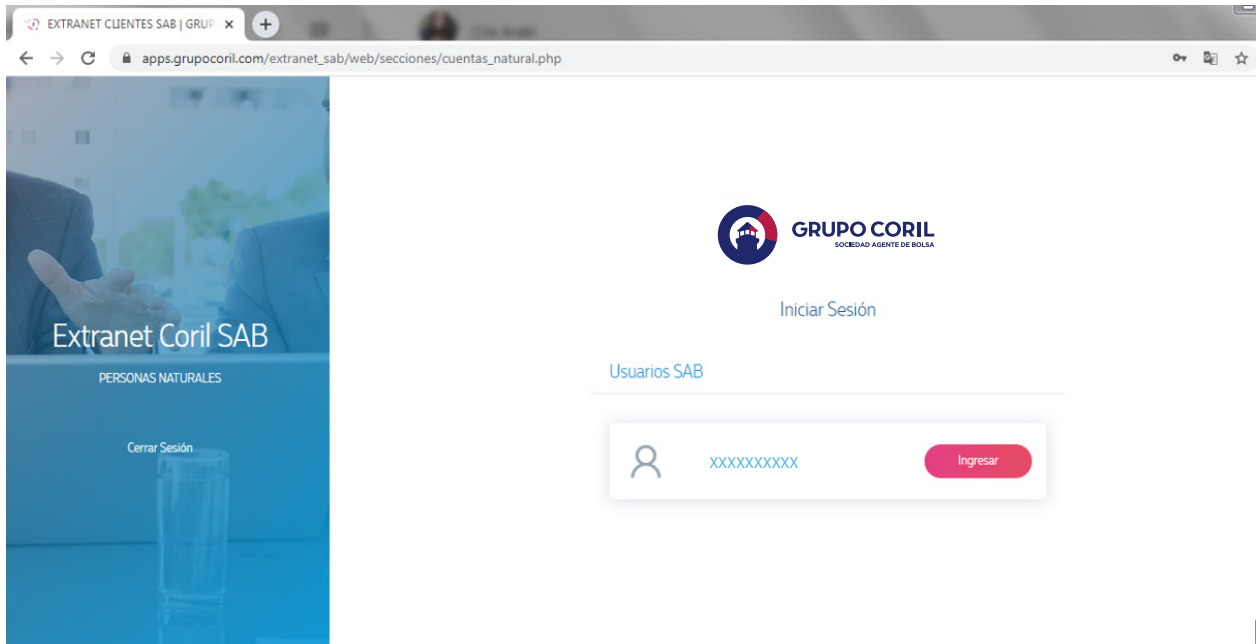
EXTRANET CLIENTES SAB | GRUP ×

apps.grupocoril.com/extranet_sab/web/secciones/cuentas_natural.php

Extranet Coril SAB

PERSONAS NATURALES

Cerrar Sesión

GRUPO CORIL
SOCIEDAD AGENTE DE BOLSA

Iniciar Sesión

Usuarios SAB

XXXXXXXXXX

Ingresar